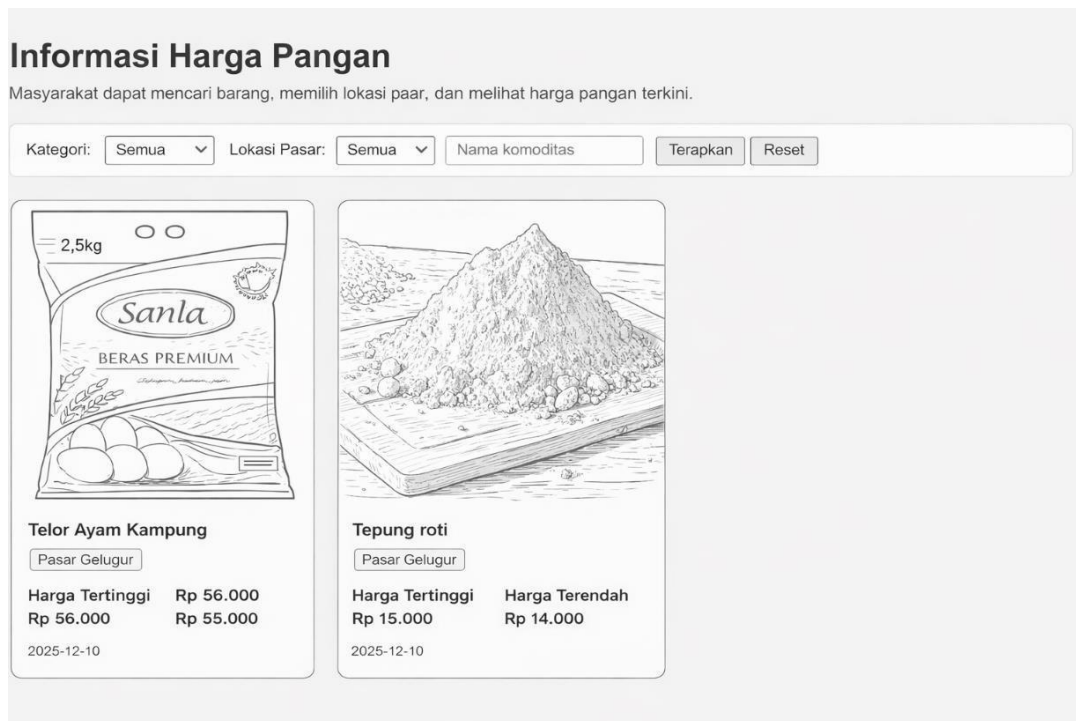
# Informasi Harga Pangan

Masyarakat dapat mencari barang, memilih lokasi paar, dan melihat harga pangan terkini.

Kategori: Semua Lokasi Pasar: Semua Nama komoditas Terapkan Reset

2,5kg
Sanla
BERAS PREMIUM

Telor Ayam Kampung
Pasar Gelugur
Harga Tertinggi Rp 56.000
Rp 56.000 Rp 55.000
2025-12-10

Tepung roti
Pasar Gelugur
Harga Tertinggi Harga Terendah
Rp 15.000 Rp 14.000
2025-12-10